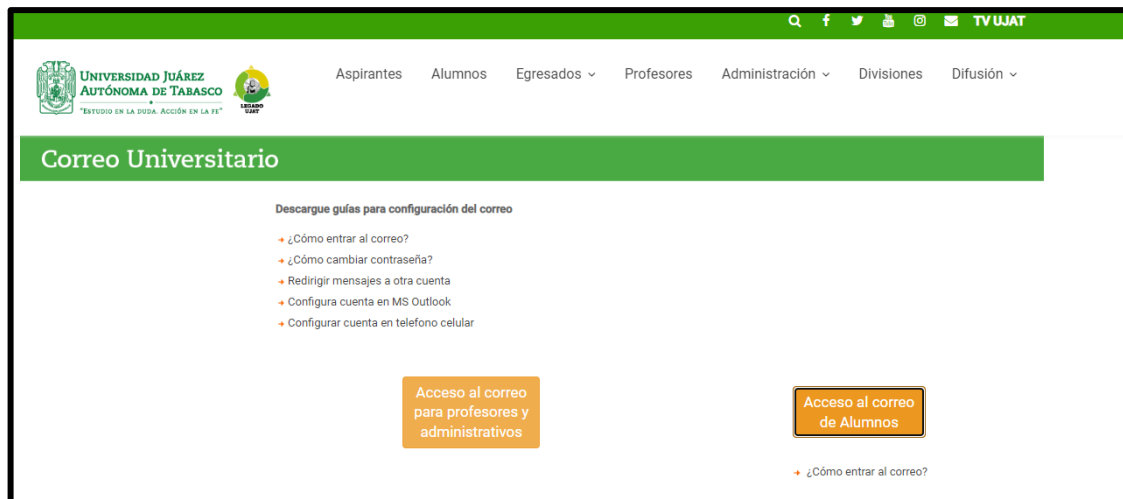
TV UJAT

Universidad Juárez Autónoma de Tabasco
"Estudio en la duda. Acción en la fe"

LEGADO UJAT

Aspirantes Alumnos Egresados Profesores Administración Divisiones Difusión

Correo Universitario

Descargue guías para configuración del correo

¿Cómo entrar al correo?
¿Cómo cambiar contraseña?
Redirigir mensajes a otra cuenta
Configura cuenta en MS Outlook
Configurar cuenta en telefono celular

Acceso al correo para profesores y administrativos

Acceso al correo de Alumnos

¿Cómo entrar al correo?